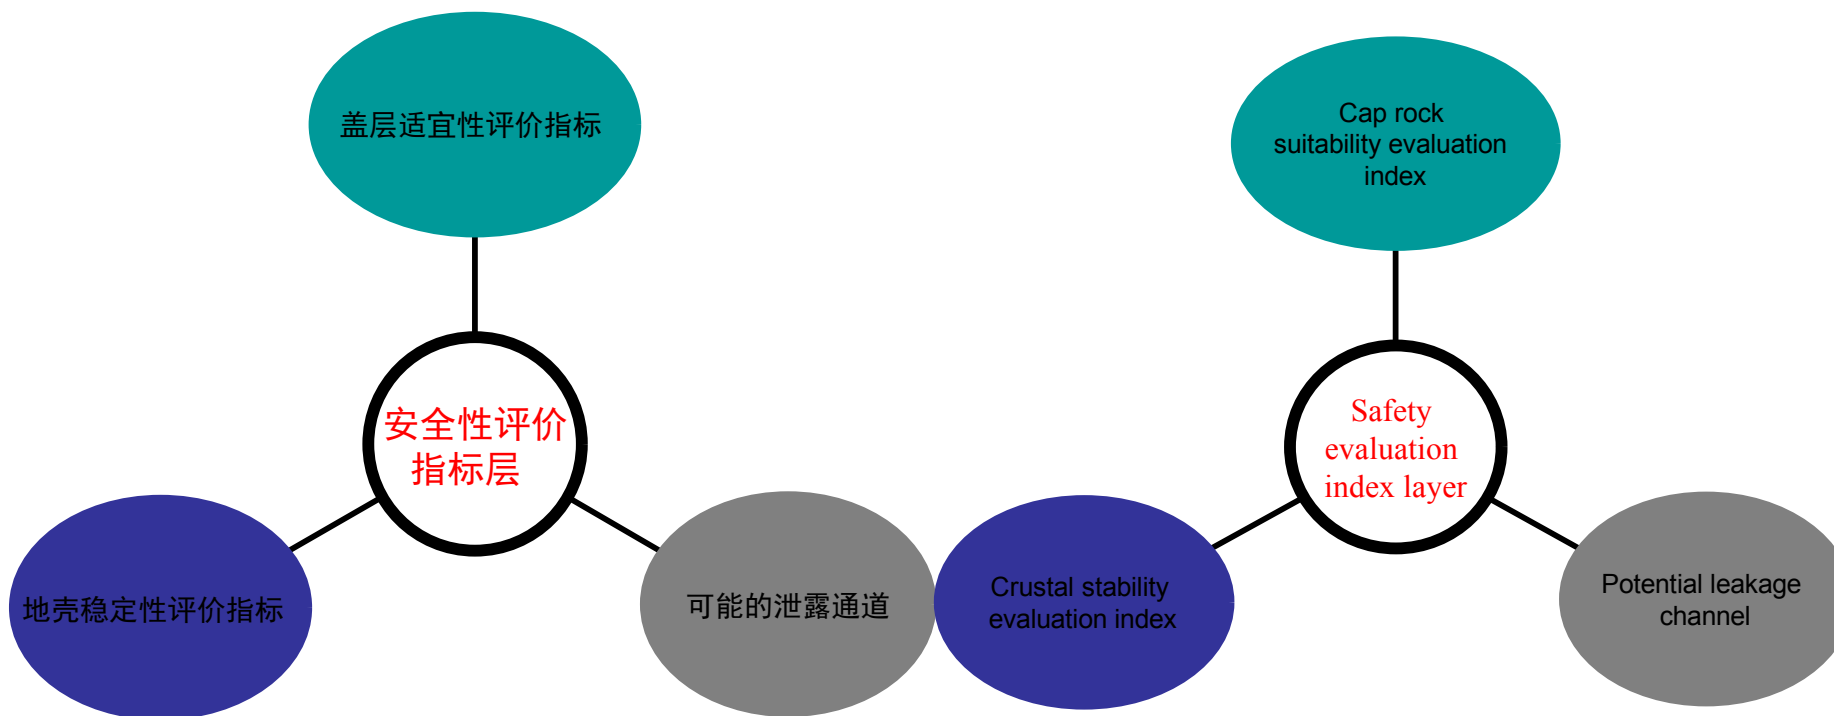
盖层适宜性评价指标

安全性评价指标层

地壳稳定性评价指标

可能的泄露通道

Cap rock suitability evaluation index

Safety evaluation index layer

Crustal stability evaluation index

Potential leakage channel